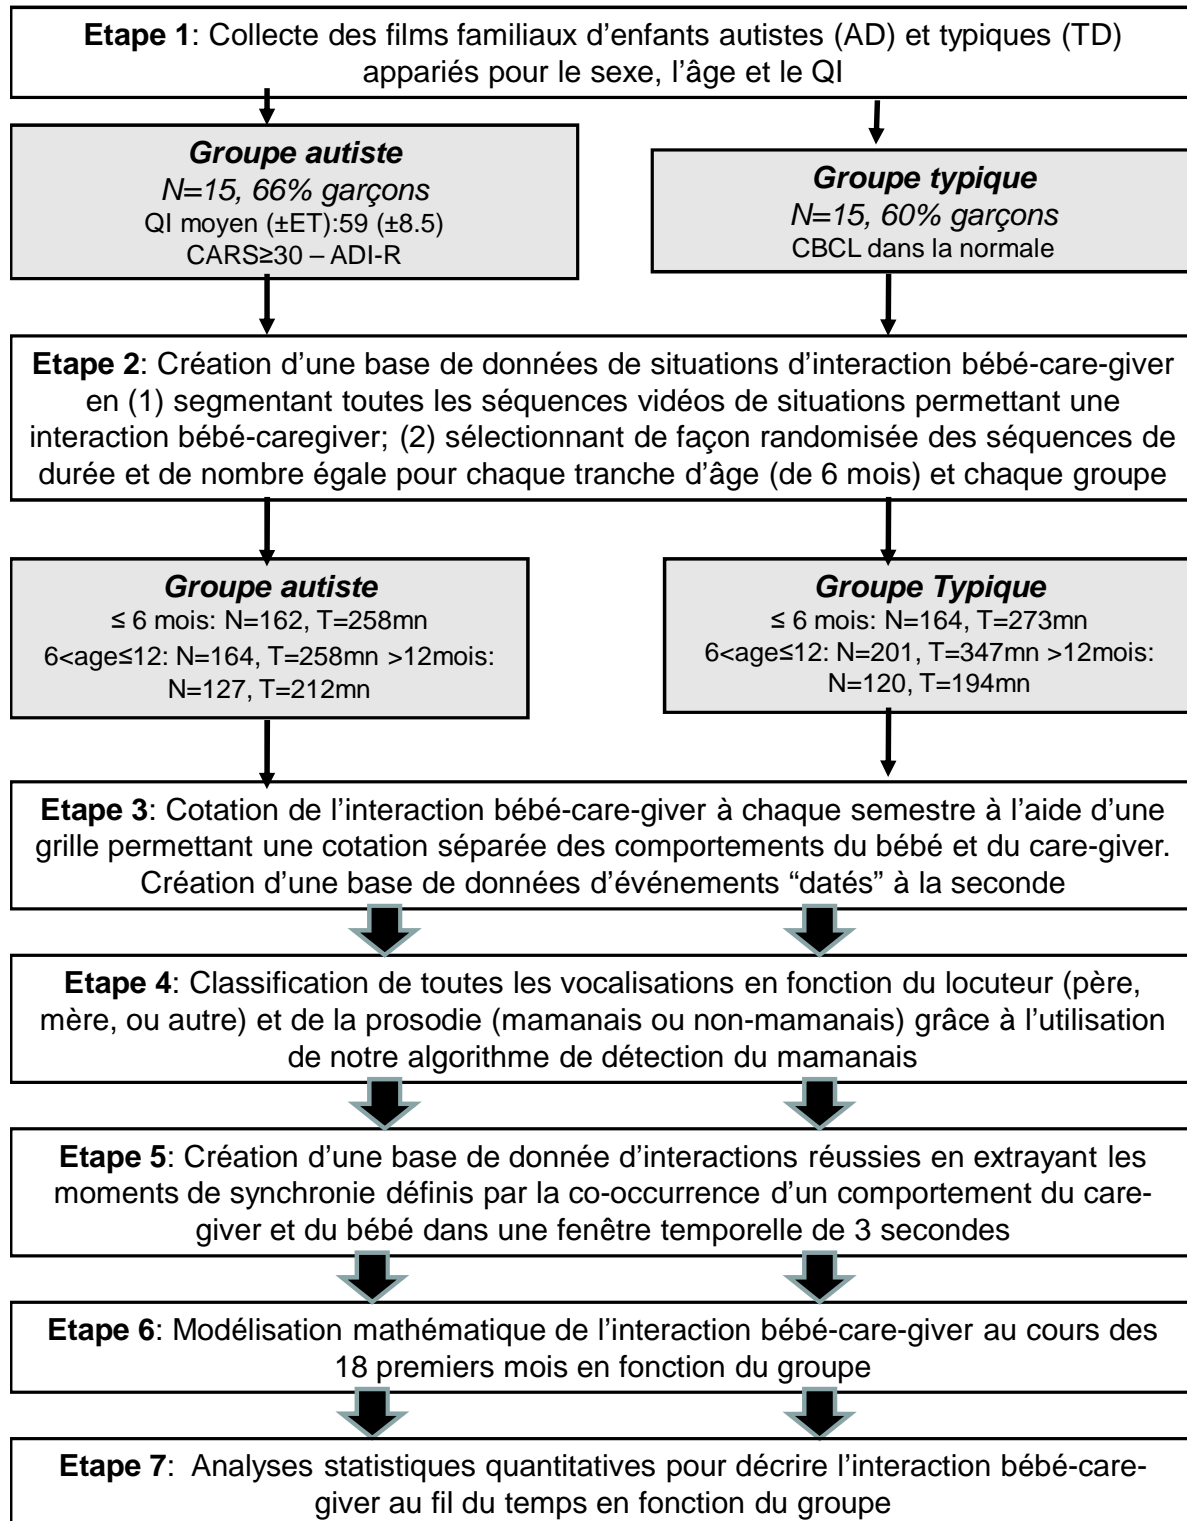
**Etape 1**: Collecte des films familiaux d'enfants autistes (AD) et typiques (TD) appariés pour le sexe, l'âge et le QI

***Groupe autiste***
*N=15, 66% garçons*
QI moyen (±ET):59 (±8.5)
CARS≥30 – ADI-R

***Groupe typique***
*N=15, 60% garçons*
CBCL dans la normale

**Etape 2**: Création d'une base de données de situations d'interaction bébé-care-giver en (1) segmentant toutes les séquences vidéos de situations permettant une interaction bébé-caregiver; (2) sélectionnant de façon randomisée des séquences de durée et de nombre égale pour chaque tranche d'âge (de 6 mois) et chaque groupe

***Groupe autiste***
≤ 6 mois: N=162, T=258mn
6<age≤12: N=164, T=258mn >12mois: N=127, T=212mn

***Groupe Typique***
≤ 6 mois: N=164, T=273mn
6<age≤12: N=201, T=347mn >12mois: N=120, T=194mn

**Etape 3**: Cotation de l'interaction bébé-care-giver à chaque semestre à l'aide d'une grille permettant une cotation séparée des comportements du bébé et du care-giver. Création d'une base de données d'événements "datés" à la seconde

**Etape 4**: Classification de toutes les vocalisations en fonction du locuteur (père, mère, ou autre) et de la prosodie (mamanais ou non-mamanais) grâce à l'utilisation de notre algorithme de détection du mamanais

**Etape 5**: Création d'une base de donnée d'interactions réussies en extrayant les moments de synchronie définis par la co-occurrence d'un comportement du caregiver et du bébé dans une fenêtre temporelle de 3 secondes

**Etape 6**: Modélisation mathématique de l'interaction bébé-care-giver au cours des 18 premiers mois en fonction du groupe

**Etape 7**: Analyses statistiques quantitatives pour décrire l'interaction bébé-caregiver au fil du temps en fonction du groupe